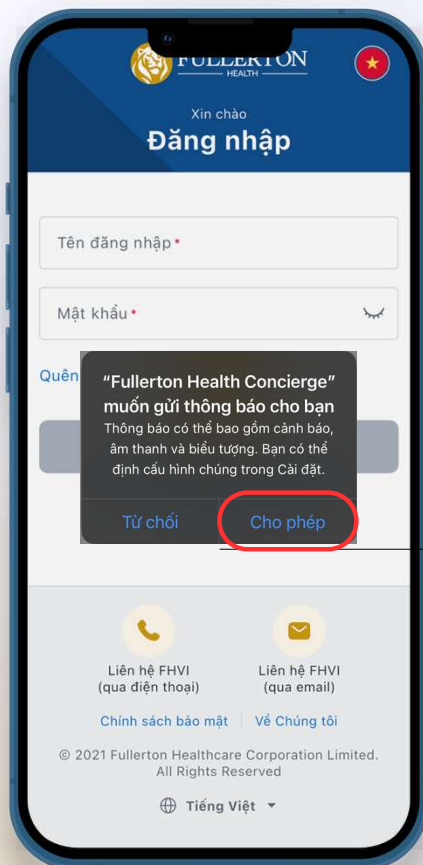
FULLERTON
HEALTH

Xin chào
Đăng nhập

Tên đăng nhập*

Mật khẩu*

Quên

"Fullerton Health Concierge" muốn gửi thông báo cho bạn
Thông báo có thể bao gồm cảnh báo, âm thanh và biểu tượng. Bạn có thể định cấu hình chúng trong Cài đặt.

Từ chối
Cho phép

Liên hệ FHVI
(qua điện thoại)

Liên hệ FHVI
(qua email)

Chính sách bảo mật | Về Chúng tôi

© 2021 Fullerton Healthcare Corporation Limited. All Rights Reserved

Tiếng Việt